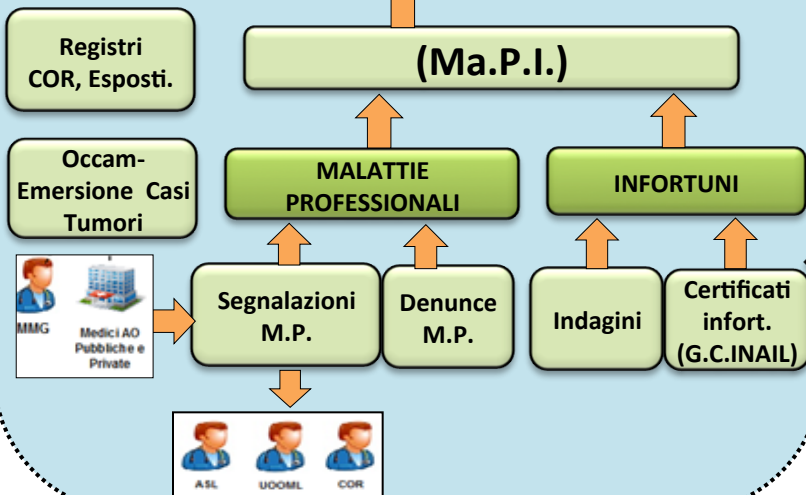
Registri COR, Esposti.

Occam-Emersione Casi Tumori

MMG

Medici AO Pubbliche e Private

(Ma.P.I.)

MALATTIE PROFESSIONALI

INFORTUNI

Segnalazioni M.P.

Denunce M.P.

Indagini

Certificati infort. (G.C.INAIL)

ASL

UOOML

COR